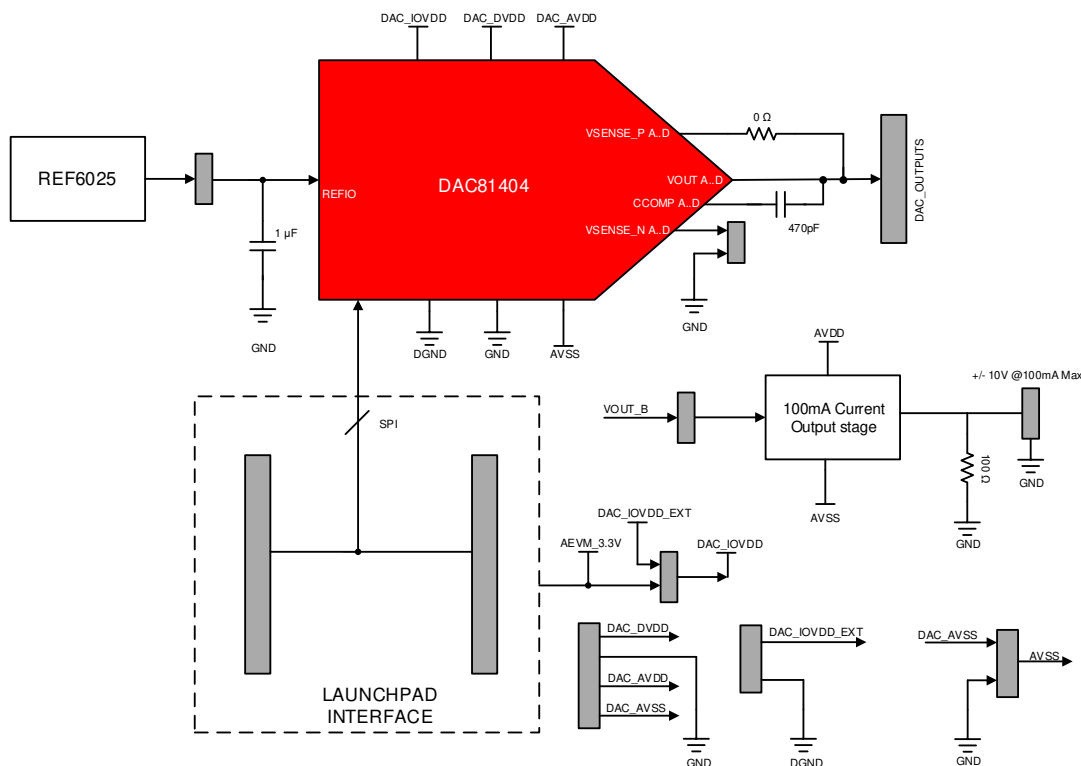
DAC_IOVDD DAC_DVDD DAC_AVDD

REF6025

REFIO

DAC81404

VSENSE_P A..D

VOUT A..D

CCOMP A..D

VSENSE_N A..D

0 Ω

470pF

DAC_OUTPUTS

1 µF

GND

DGND GND AVSS

GND

AVDD

+/- 10V @100mA Max

VOUT_B

100mA Current Output stage

100 Ω

GND

AVSS

GND

SPI

DAC_IOVDD_EXT

AEVM_3.3V

DAC_IOVDD

DAC_DVDD

DAC_AVDD

DAC_AVSS

GND

DAC_IOVDD_EXT

DGND

DAC_AVSS

AVSS

GND

LAUNCHPAD INTERFACE